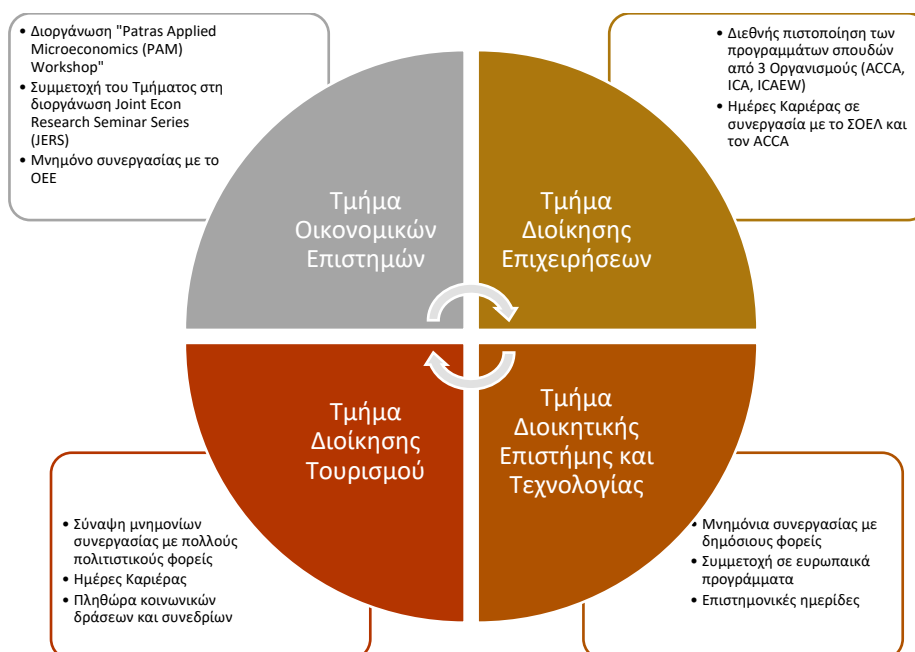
• Διοργάνωση "Patras Applied Microeconomics (PAM) Workshop"
• Συμμετοχή του Τμήματος στη διοργάνωση Joint Econ Research Seminar Series (JERS)
• Μνημόνο συνεργασίας με το ΟΕΕ

• Διεθνής πιστοποίηση των προγραμμάτων σπουδών από 3 Οργανισμούς (ACCA, ICA, ICAEW)
• Ημέρες Καριέρας σε συνεργασία με το ΣΟΕΛ και τον ACCA

Τμήμα Οικονομικών Επιστημών

Τμήμα Διοίκησης Επιχειρήσεων

Τμήμα Διοίκησης Τουρισμού

Τμήμα Διοικητικής Επιστήμης και Τεχνολογίας

• Σύναψη μνημονίων συνεργασίας με πολλούς πολιτιστικούς φορείς
• Ημέρες Καριέρας
• Πληθώρα κοινωνικών δράσεων και συνεδρίων

• Μνημόνια συνεργασίας με δημόσιους φορείς
• Συμμετοχή σε ευρωπαικά προγράμματα
• Επιστημονικές ημερίδες